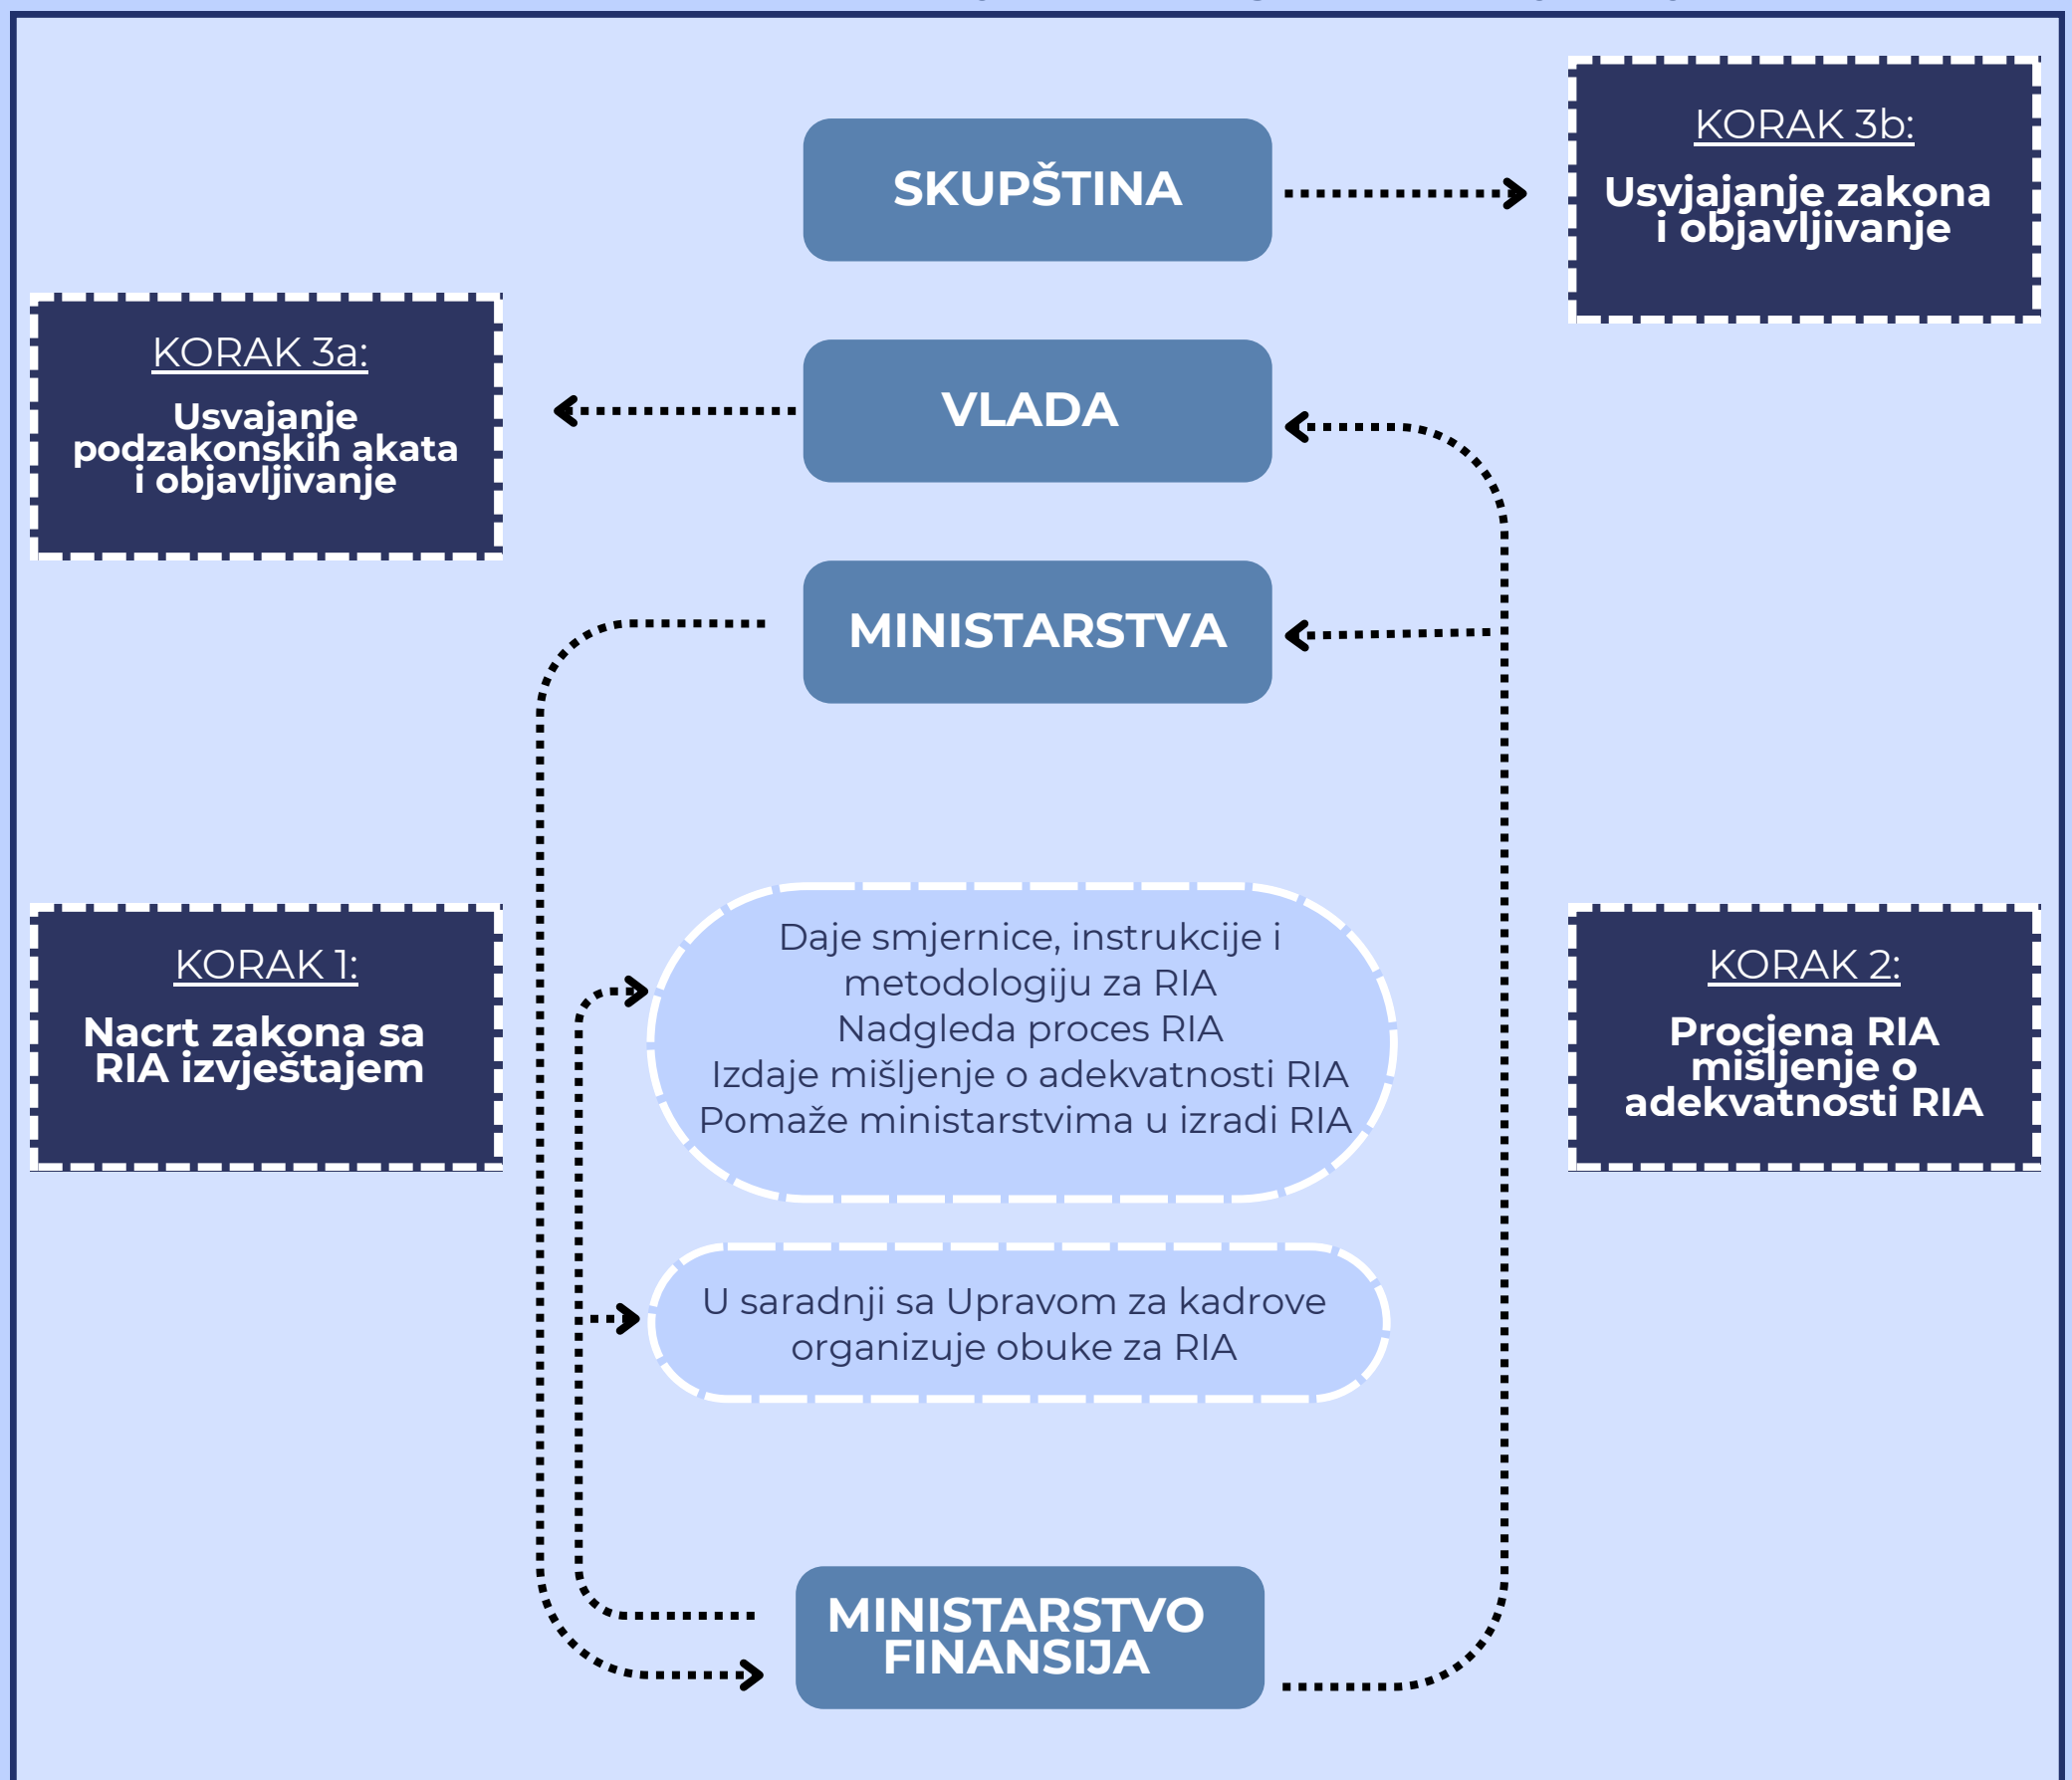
SKUPŠTINA

KORAK 3b:
Usvjajanje zakona i objavljivanje

KORAK 3a:
Usvajanje podzakonskih akata i objavljivanje

VLADA

MINISTARSTVA

KORAK 1:
Nacrt zakona sa RIA izvještajem

Daje smjernice, instrukcije i metodologiju za RIA
Nadgleda proces RIA
Izdaje mišljenje o adekvatnosti RIA
Pomaže ministarstvima u izradi RIA

KORAK 2:
Procjena RIA mišljenje o adekvatnosti RIA

U saradnji sa Upravom za kadrove organizuje obuke za RIA

MINISTARSTVO FINANSIJA